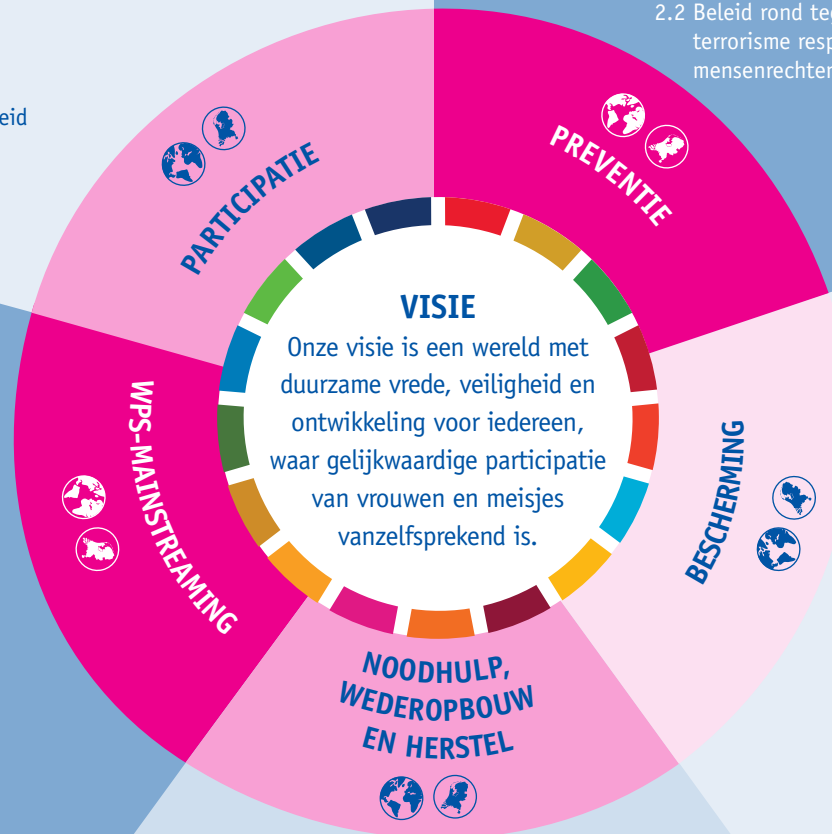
2.2 Beleid rond te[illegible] terrorisme resp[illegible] mensenrechten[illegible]

eid

PARTICIPATIE

PREVENTIE

VISIE
Onze visie is een wereld met duurzame vrede, veiligheid en ontwikkeling voor iedereen, waar gelijkwaardige participatie van vrouwen en meisjes vanzelfsprekend is.

WPS-MAINSTREAMING

BESCHERMING

NOODHULP, WEDEROPBOUW EN HERSTEL